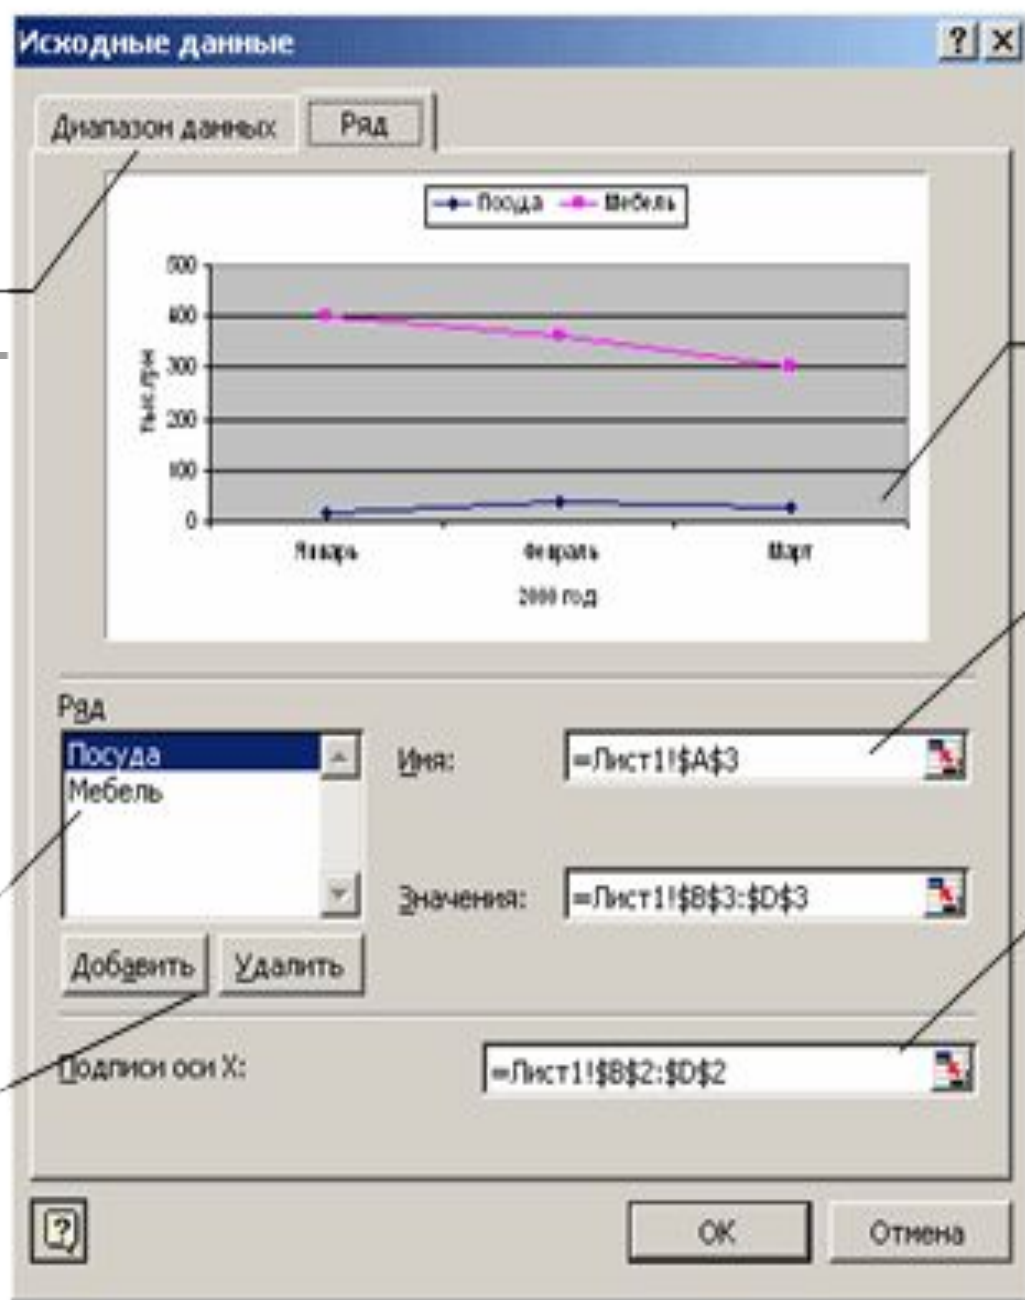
Исходные данные

?
X

Диапазон данных
Ряд

Посуда
Мебель

500
400
300
200
100
0

Тыс.руб

Январь
Февраль
Март

2000 год

Ряд

Посуда
Мебель

Имя:
=Лист1!$A$3

Значения:
=Лист1!$B$3:$D$3

Добавить
Удалить

Подписи оси X:
=Лист1!$B$2:$D$2

OK
Отмена